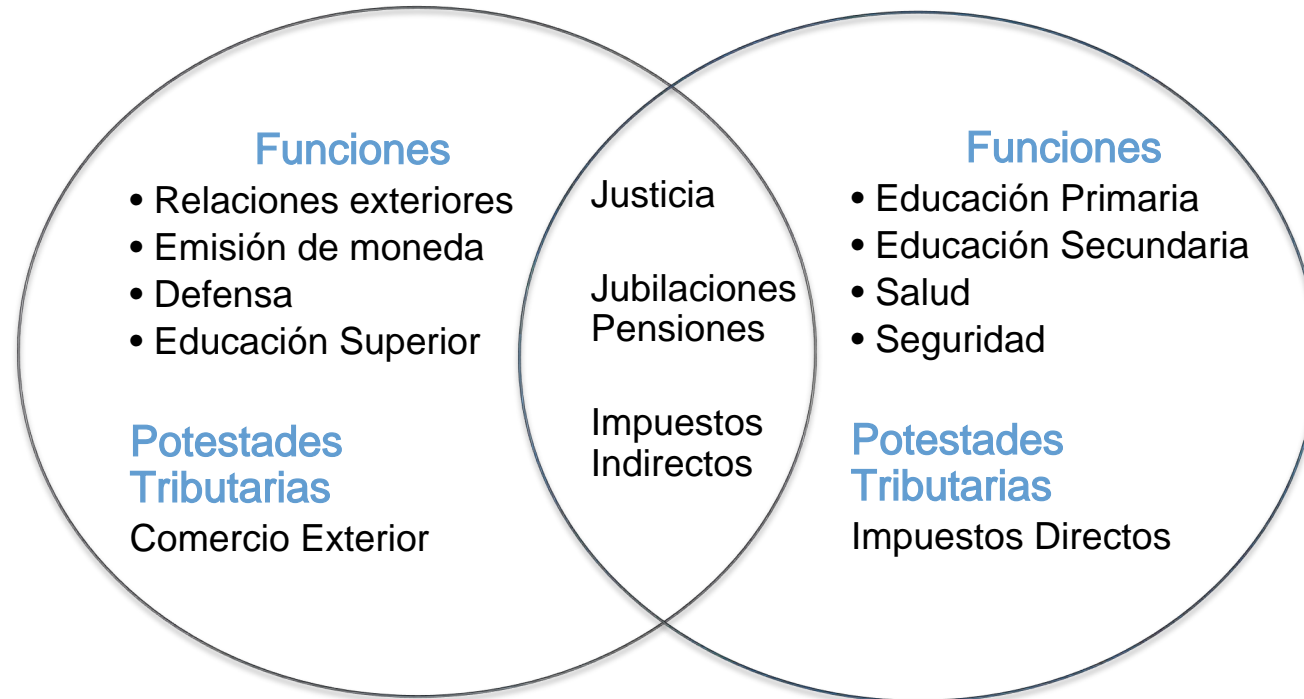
Funciones
• Relaciones exteriores
• Emisión de moneda
• Defensa
• Educación Superior

Potestades Tributarias
Comercio Exterior

Justicia

Jubilaciones Pensiones

Impuestos Indirectos

Funciones
• Educación Primaria
• Educación Secundaria
• Salud
• Seguridad

Potestades Tributarias
Impuestos Directos